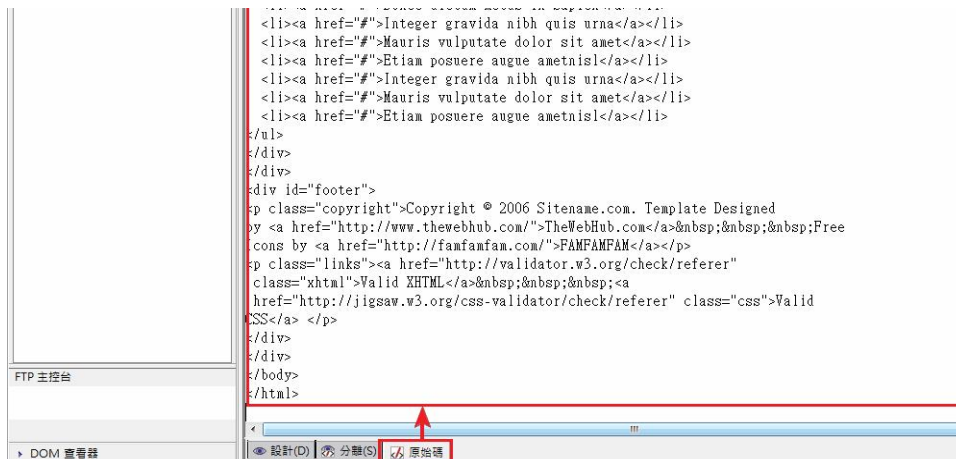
<li><a href="#">Integer gravida nibh quis urna</a></li>
<li><a href="#">Mauris vulputate dolor sit amet</a></li>
<li><a href="#">Etiam posuere augue ametnisl</a></li>
<li><a href="#">Integer gravida nibh quis urna</a></li>
<li><a href="#">Mauris vulputate dolor sit amet</a></li>
<li><a href="#">Etiam posuere augue ametnisl</a></li>
</ul>
</div>
</div>
<div id="footer">
<p class="copyright">Copyright © 2006 Sitename.com. Template Designed
by <a href="http://www.thewebhub.com/">TheWebHub.com</a>&nbsp;&nbsp;&nbsp;Free
icons by <a href="http://famfamfam.com/">FAMFAMFAM</a></p>
<p class="links"><a href="http://validator.w3.org/check/referer"
class="xhtml">Valid XHTML</a>&nbsp;&nbsp;&nbsp;<a
href="http://jigsaw.w3.org/css-validator/check/referer" class="css">Valid
CSS</a> </p>
</div>
</div>
</body>
</html>

FTP 主控台

DOM 查看器

設計(D) 分離(S) 原始碼